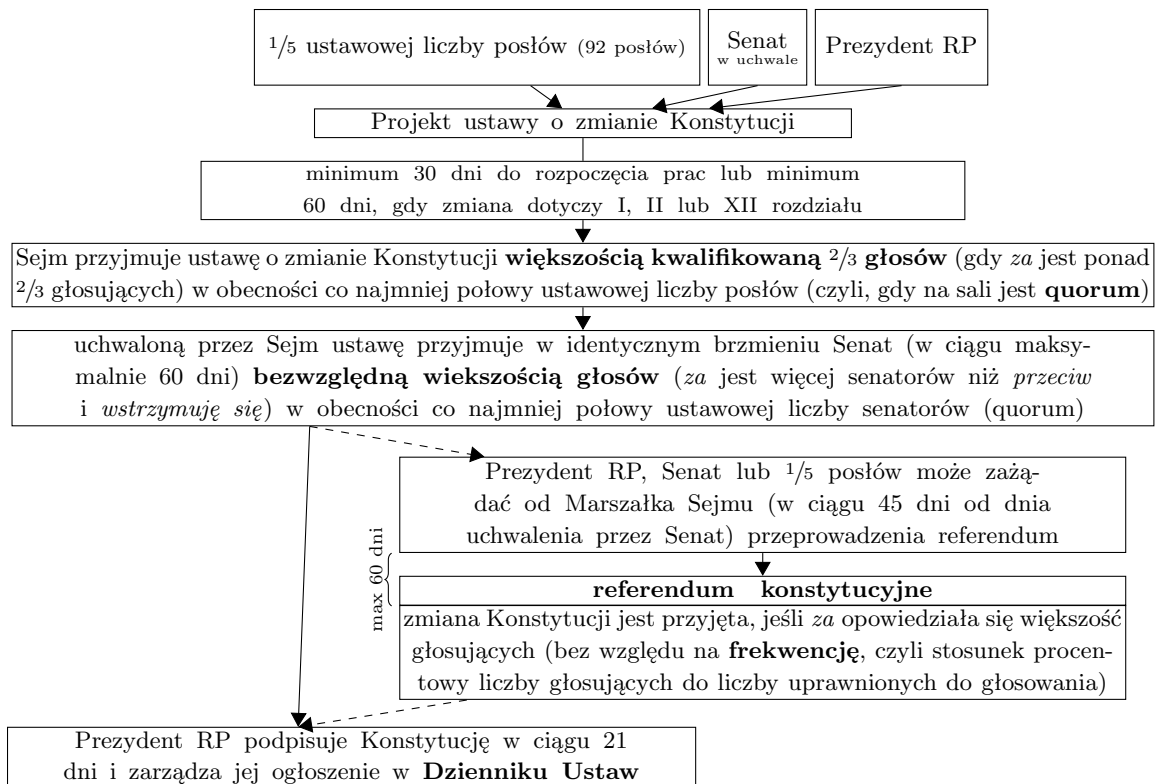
$^1/_5$ ustawowej liczby posłów (92 posłów)

Senat
w uchwale

Prezydent RP

Projekt ustawy o zmianie Konstytucji

minimum 30 dni do rozpoczęcia prac lub minimum 60 dni, gdy zmiana dotyczy I, II lub XII rozdziału

Sejm przyjmuje ustawę o zmianie Konstytucji **większością kwalifikowaną $^2/_3$ głosów** (gdy *za* jest ponad $^2/_3$ głosujących) w obecności co najmniej połowy ustawowej liczby posłów (czyli, gdy na sali jest **quorum**)

uchwaloną przez Sejm ustawę przyjmuje w identycznym brzmieniu Senat (w ciągu maksymalnie 60 dni) **bezwzględną wiekszością głosów** (*za* jest więcej senatorów niż *przeciw* i *wstrzymuję się*) w obecności co najmniej połowy ustawowej liczby senatorów (quorum)

Prezydent RP, Senat lub $^1/_5$ posłów może zażądać od Marszałka Sejmu (w ciągu 45 dni od dnia uchwalenia przez Senat) przeprowadzenia referendum

max 60 dni

**referendum konstytucyjne**

zmiana Konstytucji jest przyjęta, jeśli *za* opowiedziała się większość głosujących (bez względu na **frekwencję**, czyli stosunek procentowy liczby głosujących do liczby uprawnionych do głosowania)

Prezydent RP podpisuje Konstytucję w ciągu 21 dni i zarządza jej ogłoszenie w **Dzienniku Ustaw**